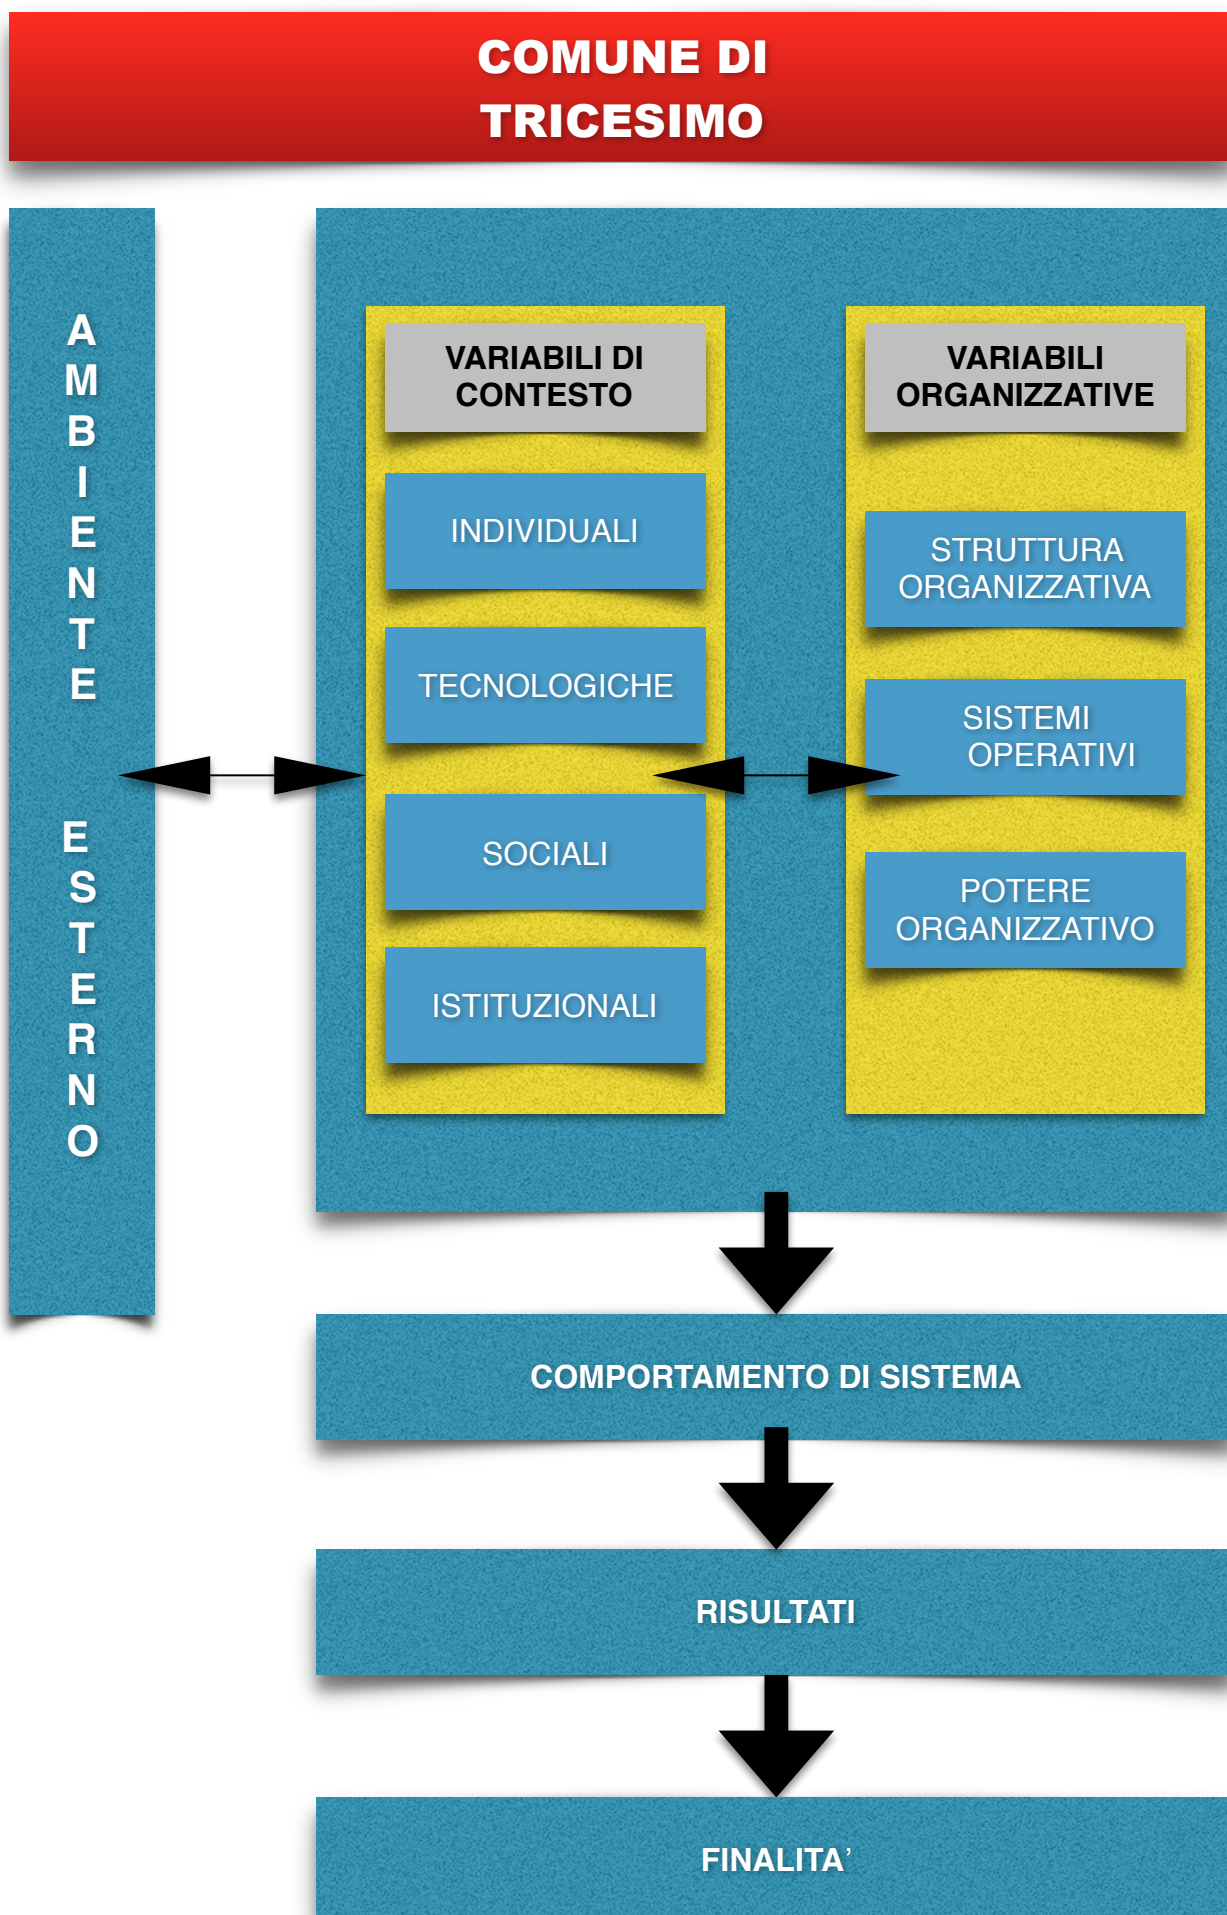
COMUNE DI TRICESIMO

AMBIENTE ESTERNO

VARIABILI DI CONTESTO

INDIVIDUALI

TECNOLOGICHE

SOCIALI

ISTITUZIONALI

VARIABILI ORGANIZZATIVE

STRUTTURA ORGANIZZATIVA

SISTEMI OPERATIVI

POTERE ORGANIZZATIVO

COMPORTAMENTO DI SISTEMA

RISULTATI

FINALITA'